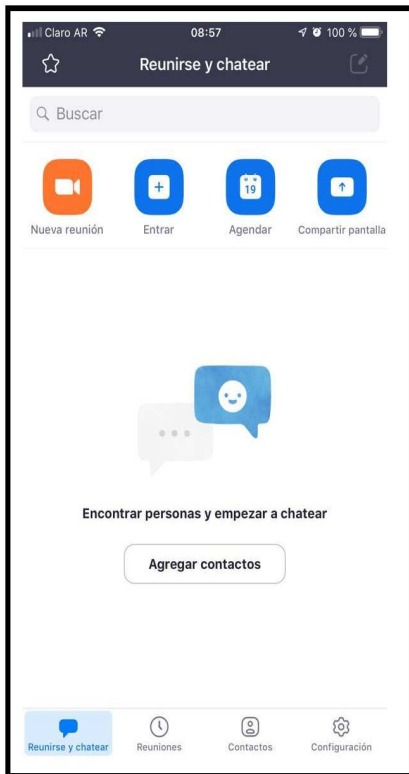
Claro AR 08:57 100 %

Reunirse y chatear

Buscar

Nueva reunión
Entrar
19
Agendar
Compartir pantalla

Encontrar personas y empezar a chatear

Agregar contactos

Reunirse y chatear
Reuniones
Contactos
Configuración